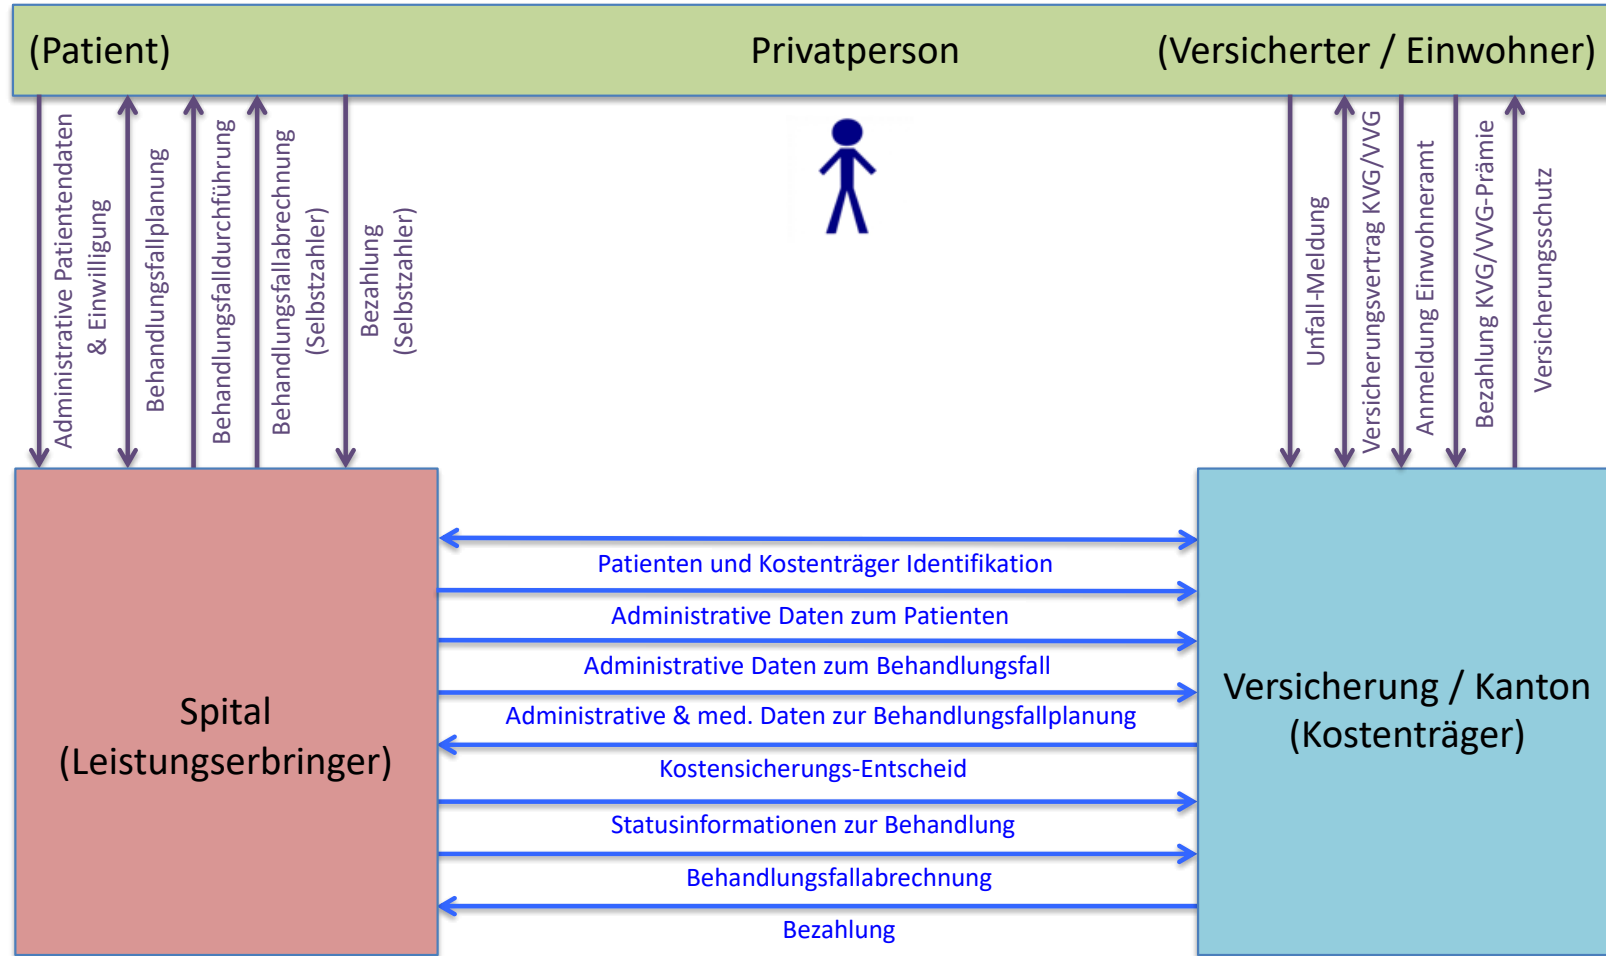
(Patient) Privatperson (Versicherter / Einwohner)

Administrative Patientendaten & Einwilligung

Behandlungsfallplanung

Behandlungsfalldurchführung

Behandlungsfallabrechnung (Selbstzahler)

Bezahlung (Selbstzahler)

Unfall-Meldung

Versicherungsvertrag KVG/VVG

Anmeldung Einwohneramt

Bezahlung KVG/VVG-Prämie

Versicherungsschutz

Spital (Leistungserbringer)

Patienten und Kostenträger Identifikation

Administrative Daten zum Patienten

Administrative Daten zum Behandlungsfall

Administrative & med. Daten zur Behandlungsfallplanung

Kostensicherungs-Entscheid

Statusinformationen zur Behandlung

Behandlungsfallabrechnung

Bezahlung

Versicherung / Kanton (Kostenträger)